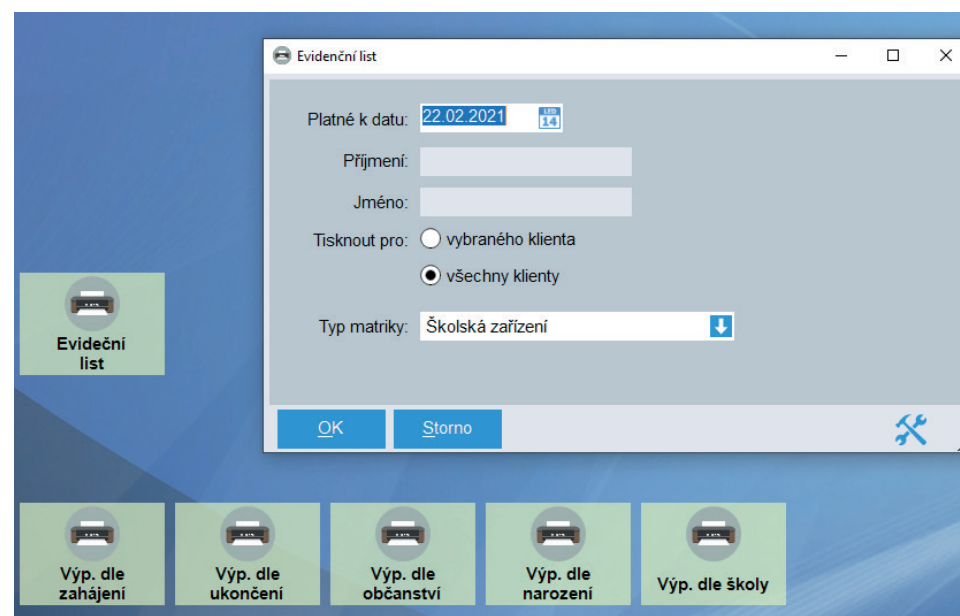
Evidenční list

Platné k datu: 22.02.2021 LED 14

Příjmení:

Jméno:

Tisknout pro: vybraného klienta

všechny klienty

Typ matriky: Školská zařízení

OK Storno

Evidenční list

Výp. dle zahájení

Výp. dle ukončení

Výp. dle občanství

Výp. dle narození

Výp. dle školy